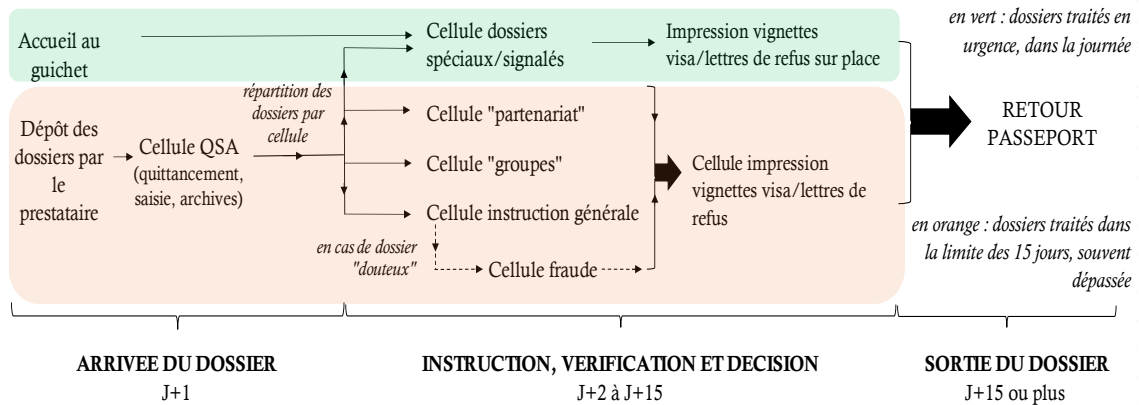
Accueil au guichet

Cellule dossiers spéciaux/signalés

Impression vignettes visa/lettres de refus sur place

en vert : dossiers traités en urgence, dans la journée

Dépôt des dossiers par le prestataire

Cellule QSA (quittancement, saisie, archives)

répartition des dossiers par cellule

Cellule "partenariat"

Cellule "groupes"

Cellule instruction générale

en cas de dossier "douteux"

Cellule fraude

Cellule impression vignettes visa/lettres de refus

RETOUR PASSEPORT

en orange : dossiers traités dans la limite des 15 jours, souvent dépassée

ARRIVEE DU DOSSIER
J+1

INSTRUCTION, VERIFICATION ET DECISION
J+2 à J+15

SORTIE DU DOSSIER
J+15 ou plus